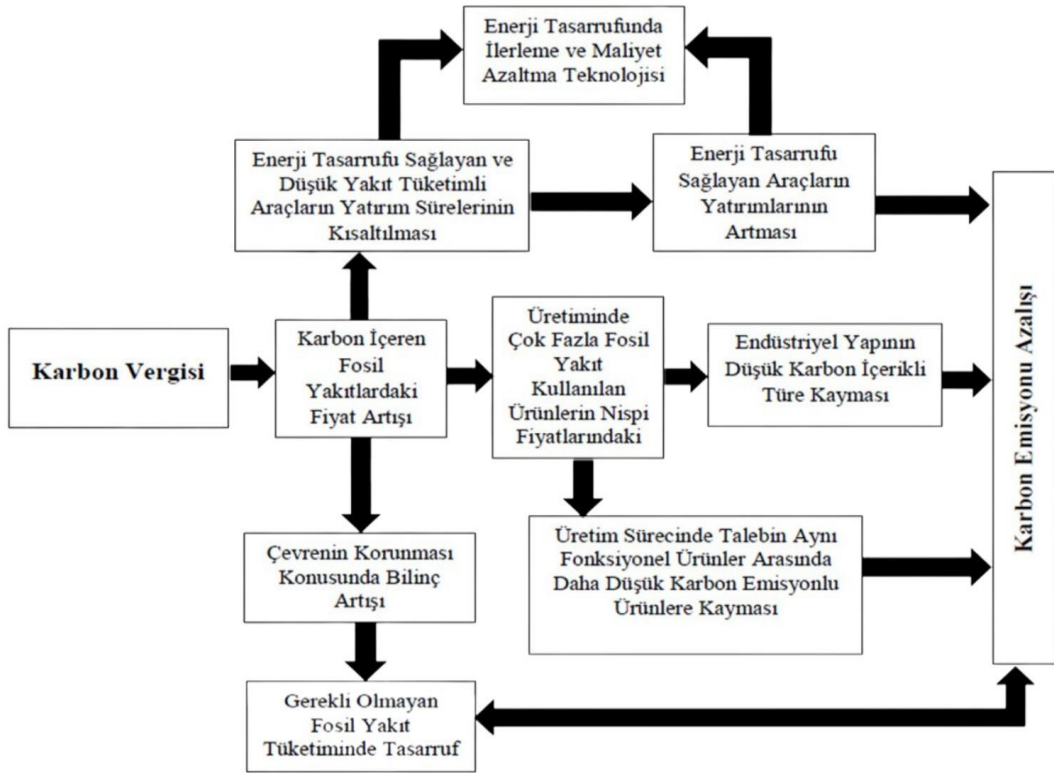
Enerji Tasarrufunda İlerleme ve Maliyet Azaltma Teknolojisi

Enerji Tasarrufu Sağlayan ve Düşük Yakıt Tüketimli Araçların Yatırım Sürelerinin Kısaltılması

Enerji Tasarrufu Sağlayan Araçların Yatırımlarının Artması

Karbon Emisyonu Azalışı

Karbon Vergisi

Karbon İçeren Fosil Yakıtlardaki Fiyat Artışı

Üretiminde Çok Fazla Fosil Yakıt Kullanılan Ürünlerin Nispi Fiyatlarındaki

Endüstriyel Yapının Düşük Karbon İçerikli Türe Kayması

Üretim Sürecinde Talebin Aynı Fonksiyonel Ürünler Arasında Daha Düşük Karbon Emisyonlu Ürünlere Kayması

Çevrenin Korunması Konusunda Bilinç Artışı

Gerekli Olmayan Fosil Yakıt Tüketiminde Tasarruf